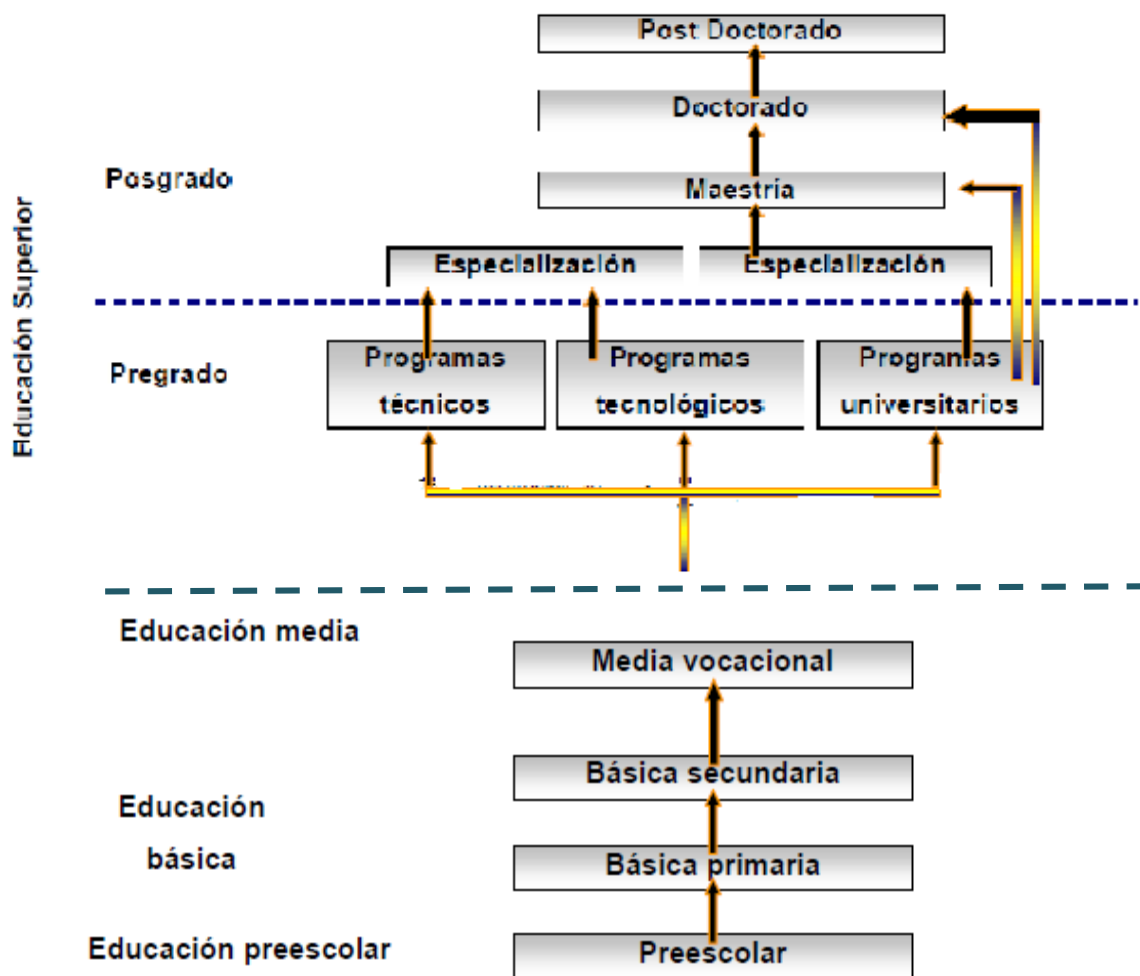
Post Doctorado

Doctorado

Posgrado

Maestría

Educación Superior

Especialización

Especialización

Pregrado

Programas técnicos

Programas tecnológicos

Programas universitarios

Educación media

Media vocacional

Básica secundaria

Educación básica

Básica primaria

Educación preescolar

Preescolar